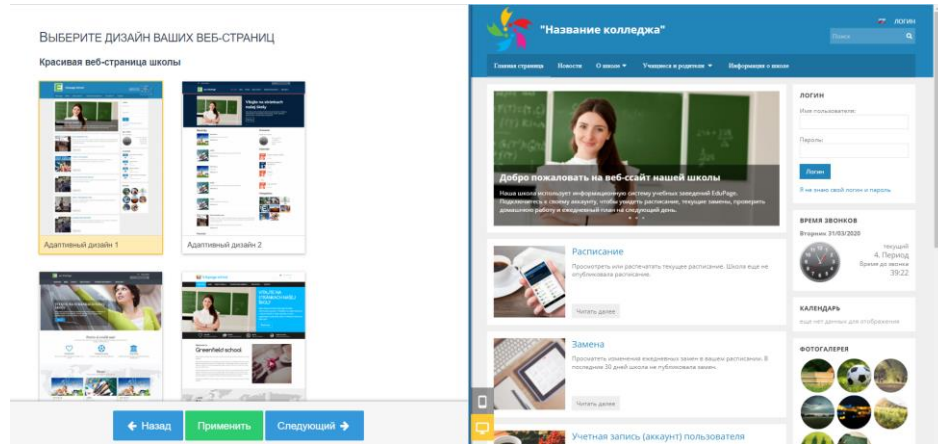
ВЫБЕРИТЕ ДИЗАЙН ВАШИХ ВЕБ-СТРАНИЦ

Красивая веб-страница школы

Адаптивный дизайн 1

Адаптивный дизайн 2

Greenfield school

Назад

Применить

Следующий

"Название колледжа"

логин

Поиск

Главная страница

Новости

О школе

Учащиеся и родители

Информация о школе

Добро пожаловать на веб-ссайт нашей школы

Наша школа использует информационную систему учебных заведений EduPage. Подключитесь к своему аккаунту, чтобы увидеть расписание, текущие замены, проверить домашнюю работу и ежедневный план на следующий день.

Расписание

Просмотреть или распечатать текущее расписание. Школа еще не опубликовала расписание.

Читать далее

Замена

Просмотреть изменения ежедневных замен в вашем расписании. В последние 30 дней школа не публиковала замен.

Читать далее

Учетная запись (аккаунт) пользователя

ЛОГИН

Имя пользователя:

Пароль:

Логин

Я не знаю свой логин и пароль

ВРЕМЯ ЗВОНКОВ

Вторник 31/03/2020

текущий

4. Период

Время до звонка

39:22

КАЛЕНДАРЬ

еще нет данных для отображения

ФОТОГАЛЕРЕЯ